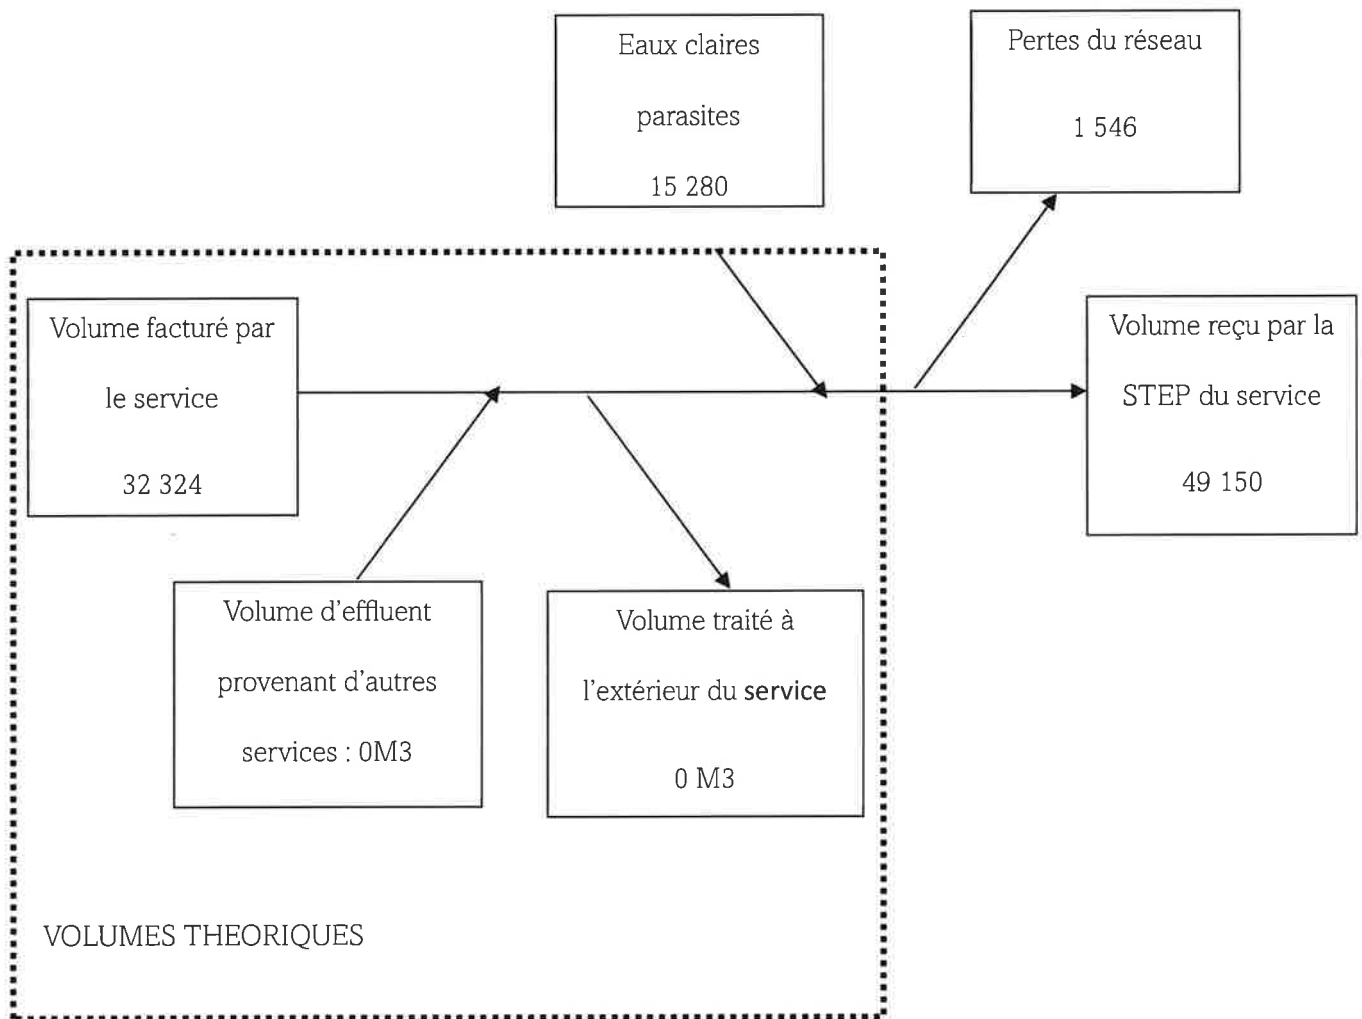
Eaux claires

parasites

15 280

Pertes du réseau

1 546

Volume facturé par

le service

32 324

Volume reçu par la

STEP du service

49 150

Volume d'effluent

provenant d'autres

services : 0M3

Volume traité à

l'extérieur du service

0 M3

VOLUMES THEORIQUES